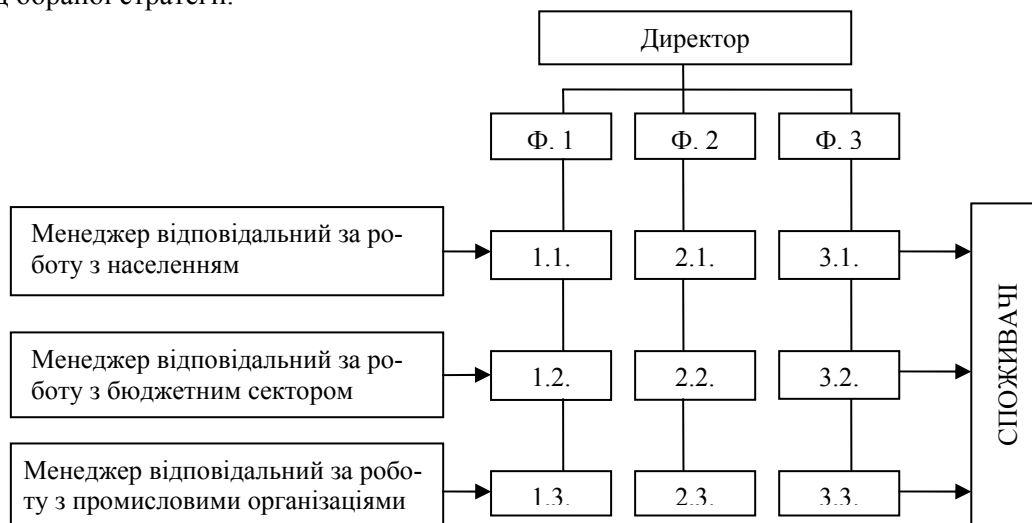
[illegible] обраної стратегії.

Директор

Ф. 1

Ф. 2

Ф. 3

Менеджер відповідальний за роботу з населенням

1.1.

2.1.

3.1.

Менеджер відповідальний за роботу з бюджетним сектором

1.2.

2.2.

3.2.

Менеджер відповідальний за роботу з промисловими організаціями

1.3.

2.3.

3.3.

СПОЖИВАЧІ